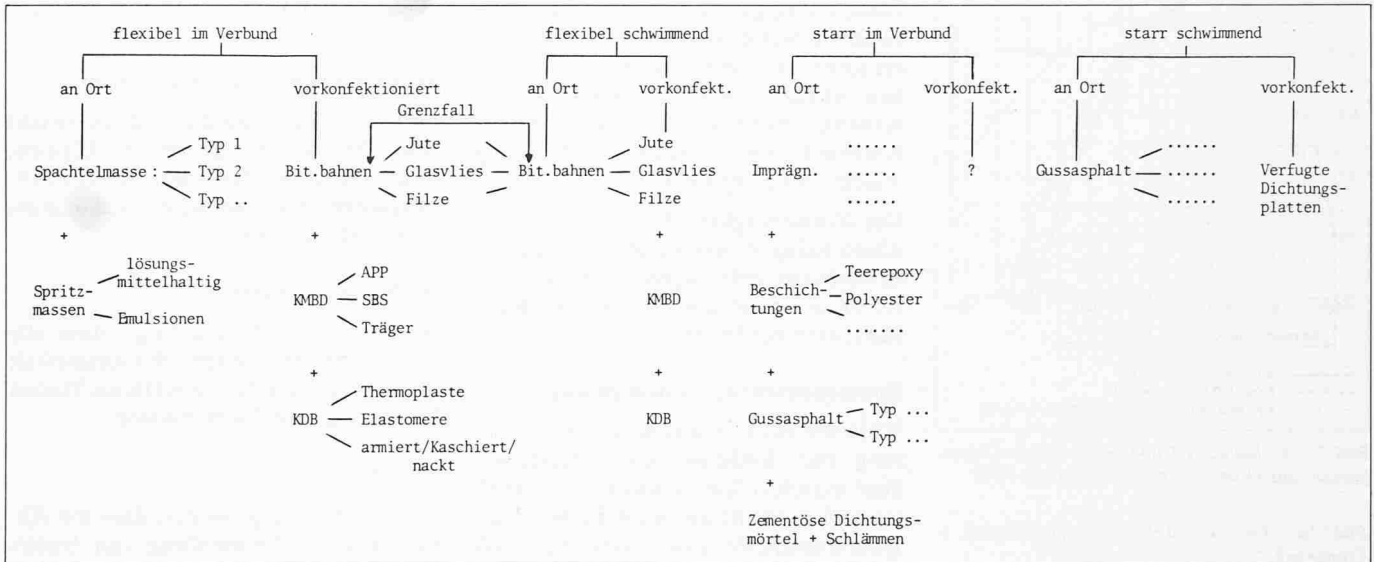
flexibel im Verbund

an Ort

Spachtelmasse : Typ 1
Typ 2
Typ ..

+

Spritzmassen lösungsmittelhaltig
Emulsionen

vorkonfektioniert

Grenzfall

Bit.bahnen Jute
Glasvlies
Filze

+

KMBD APP
SBS
Träger

+

KDB Thermoplaste
Elastomere
armiert/Kaschiert/nackt

flexibel schwimmend

an Ort

vorkonfekt.

Bit.bahnen Jute
Glasvlies
Filze

+

KMBD

+

KDB

starr im Verbund

an Ort

Imprägn. ......
......
......

+

Beschichtungen Teerepoxy
Polyester
.......

+

Gussasphalt Typ ...
Typ ...

+

Zementöse Dichtungsmörtel + Schlämmen

vorkonfekt.

?

starr schwimmend

an Ort

Gussasphalt ......
......
......

vorkonfekt.

Verfugte Dichtungsplatten